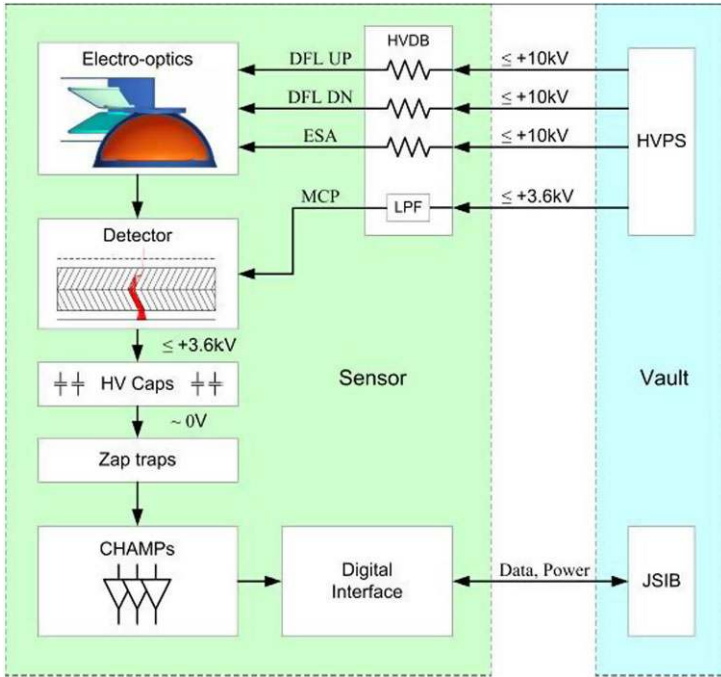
Electro-optics

HVDB

DFL UP

DFL DN

ESA

$\leq$ +10kV

$\leq$ +10kV

$\leq$ +10kV

HVPS

MCP

LPF

$\leq$ +3.6kV

Detector

$\leq$ +3.6kV

HV Caps

~ 0V

Zap traps

Sensor

Vault

CHAMPs

Digital Interface

Data, Power

JSIB